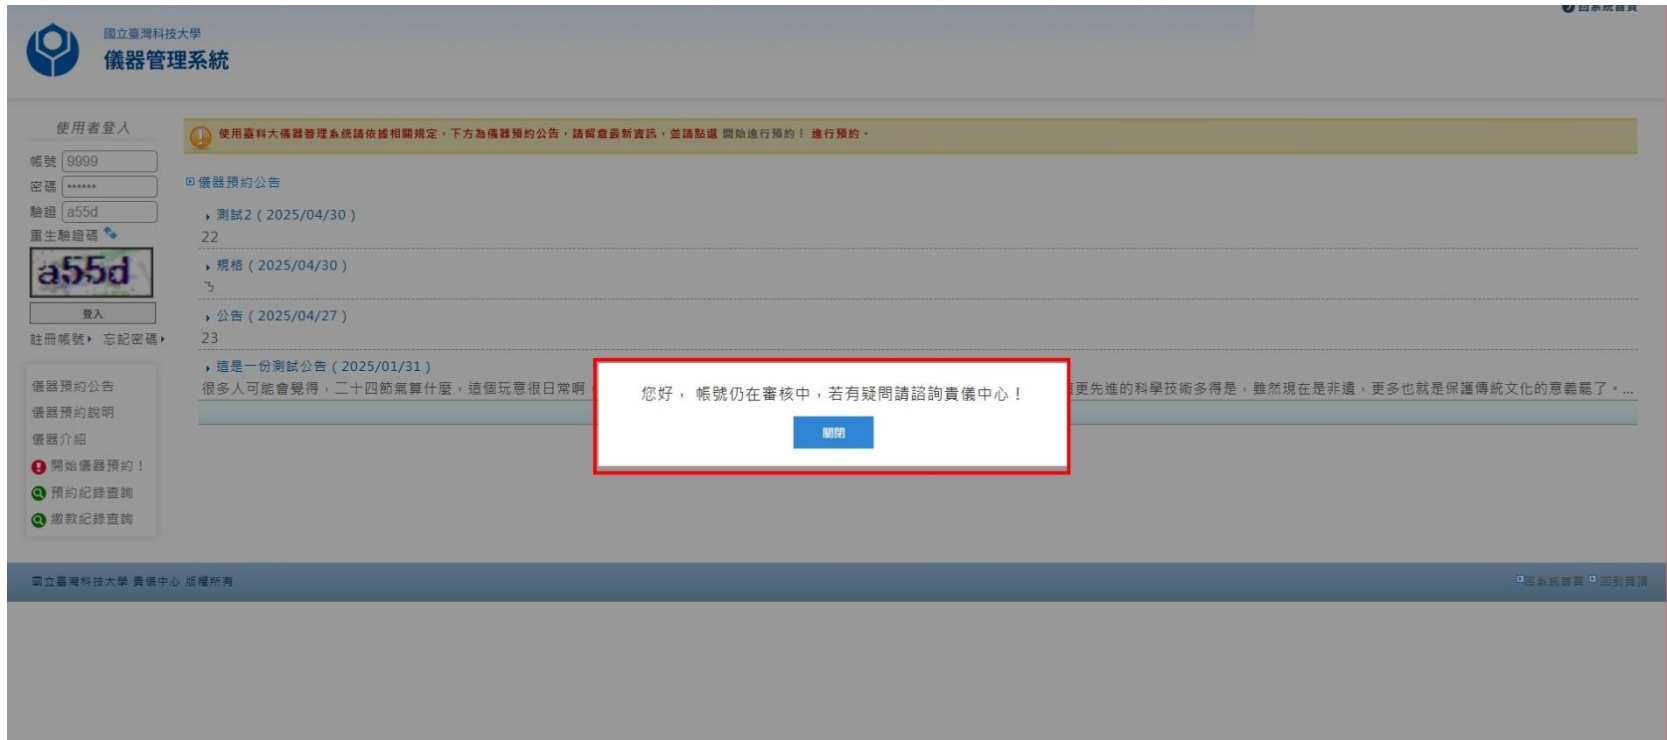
回系統首頁

國立臺灣科技大學
儀器管理系統

使用者登入
帳號 9999
密碼 ••••••
驗證 a55d
重生驗證碼
a55d
登入
註冊帳號 忘記密碼

儀器預約公告
儀器預約說明
儀器介紹
開始儀器預約！
預約紀錄查詢
繳款紀錄查詢

使用臺科大儀器管理系統請依據相關規定，下方為儀器預約公告，請留意最新資訊，並請點選 開始進行預約！ 進行預約。

儀器預約公告

測試2 ( 2025/04/30 )
22

規格 ( 2025/04/30 )
3

公告 ( 2025/04/27 )
23

這是一份測試公告 ( 2025/01/31 )
很多人可能會覺得，二十四節氣算什麼，這個玩意很日常啊 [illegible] 更先進的科學技術多得是，雖然現在是非遺，更多也就是保護傳統文化的意義罷了。...

您好， 帳號仍在審核中，若有疑問請諮詢貴儀中心！
關閉

國立臺灣科技大學 貴儀中心 版權所有
回系統首頁 回到頁頂